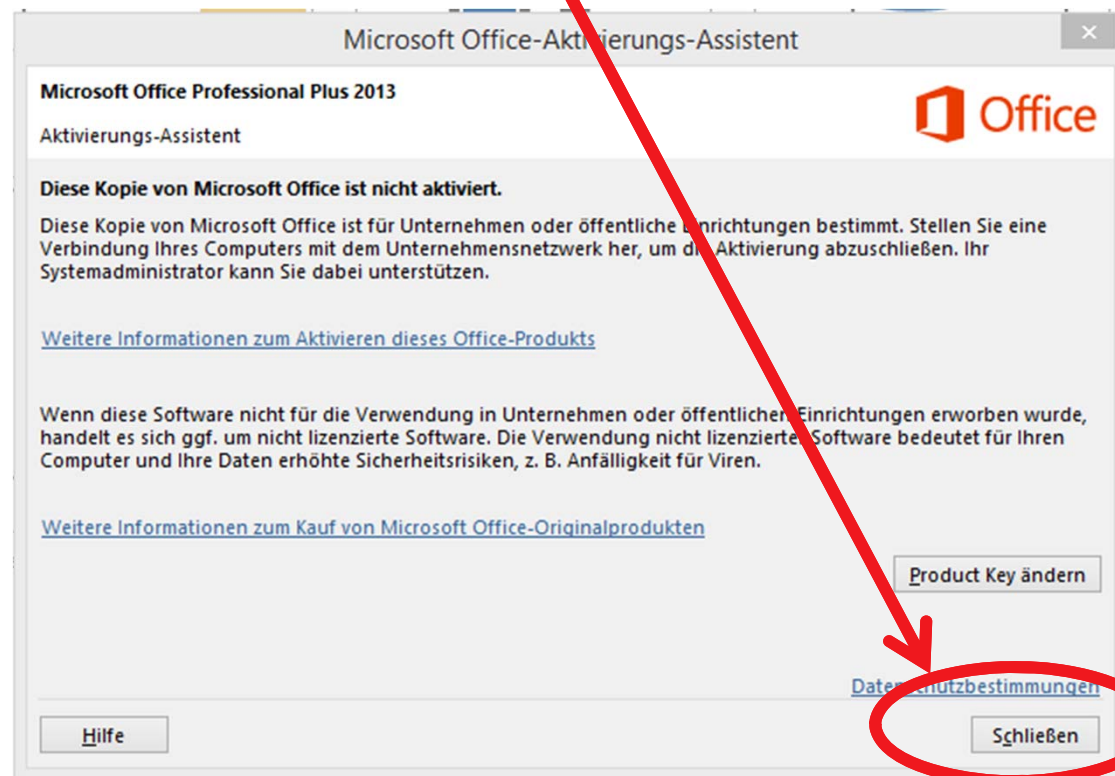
Microsoft Office-Aktivierungs-Assistent

×

Microsoft Office Professional Plus 2013

Aktivierungs-Assistent

Office

Diese Kopie von Microsoft Office ist nicht aktiviert.

Diese Kopie von Microsoft Office ist für Unternehmen oder öffentliche Einrichtungen bestimmt. Stellen Sie eine Verbindung Ihres Computers mit dem Unternehmensnetzwerk her, um die Aktivierung abzuschließen. Ihr Systemadministrator kann Sie dabei unterstützen.

Weitere Informationen zum Aktivieren dieses Office-Produkts

Wenn diese Software nicht für die Verwendung in Unternehmen oder öffentlichen Einrichtungen erworben wurde, handelt es sich ggf. um nicht lizenzierte Software. Die Verwendung nicht lizenzierter Software bedeutet für Ihren Computer und Ihre Daten erhöhte Sicherheitsrisiken, z. B. Anfälligkeit für Viren.

Weitere Informationen zum Kauf von Microsoft Office-Originalprodukten

Product Key ändern

Datenschutzbestimmungen

Hilfe

Schließen